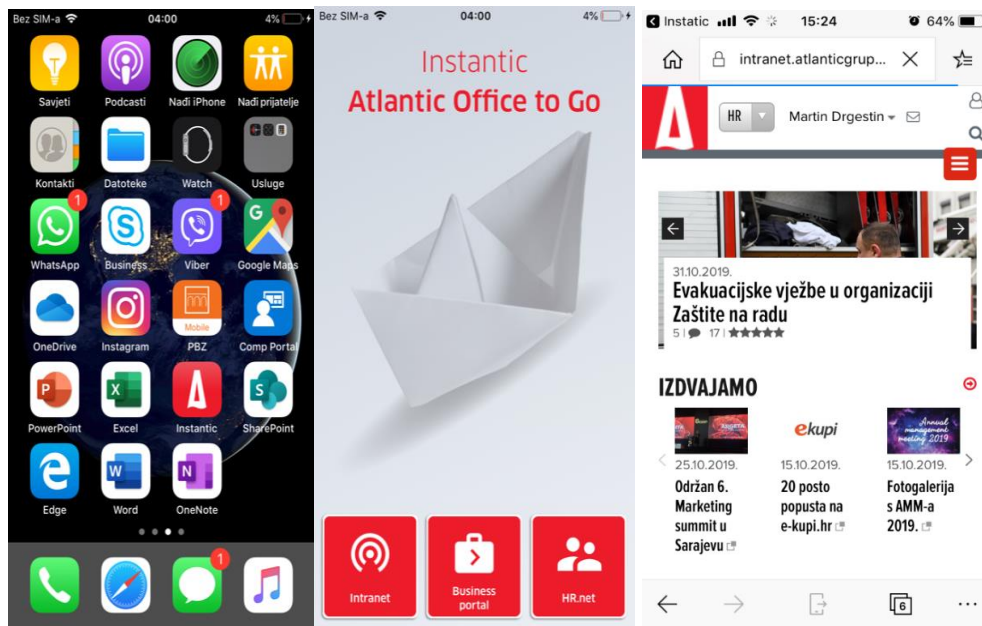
Bez SIM-a 04:00 4%

Savjeti Podcasti Nađi iPhone Nađi prijatelje

Kontakti Datoteke Watch Usluge

1 1
WhatsApp Business Viber Google Maps

OneDrive Instagram Mobile PBZ Comp Portal

PowerPoint Excel Instantic SharePoint

Edge Word OneNote

1

Bez SIM-a 04:00 4%

Instantic
Atlantic Office to Go

Intranet

Business portal

HR.net

Instatic 15:24 64%

intranet.atlanticgrup...

HR Martin Drgestin

31.10.2019.
Evakuacijske vježbe u organizaciji Zaštite na radu
5 | 17 |

IZDVAJAMO

ekupi

Annual management meeting 2019

25.10.2019.
Održan 6. Marketing summit u Sarajevu

15.10.2019.
20 posto popusta na e-kupi.hr

15.10.2019.
Fotogalerija s AMM-a 2019.

6